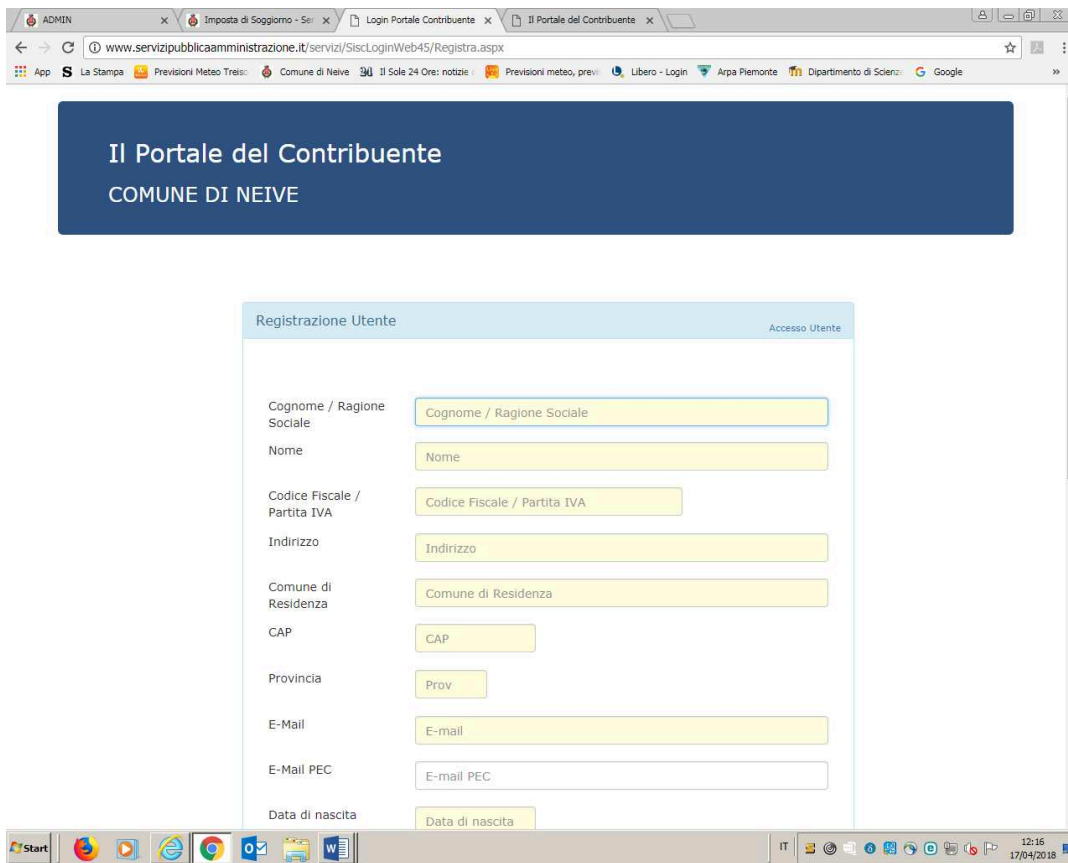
ADMIN
Imposta di Soggiorno - Ser
Login Portale Contribuente
Il Portale del Contribuente

www.servizipubblicaamministrazione.it/servizi/SiscLoginWeb45/Registra.aspx

App La Stampa Previsioni Meteo Treiso Comune di Neive Il Sole 24 Ore: notizie Previsioni meteo, previ Libero - Login Arpa Piemonte Dipartimento di Scienze Google

Il Portale del Contribuente
COMUNE DI NEIVE

Registrazione Utente
Accesso Utente

Cognome / Ragione Sociale
Cognome / Ragione Sociale
Nome
Nome
Codice Fiscale / Partita IVA
Codice Fiscale / Partita IVA
Indirizzo
Indirizzo
Comune di Residenza
Comune di Residenza
CAP
CAP
Provincia
Prov
E-Mail
E-mail
E-Mail PEC
E-mail PEC
Data di nascita
Data di nascita

Start
IT
12:16
17/04/2018